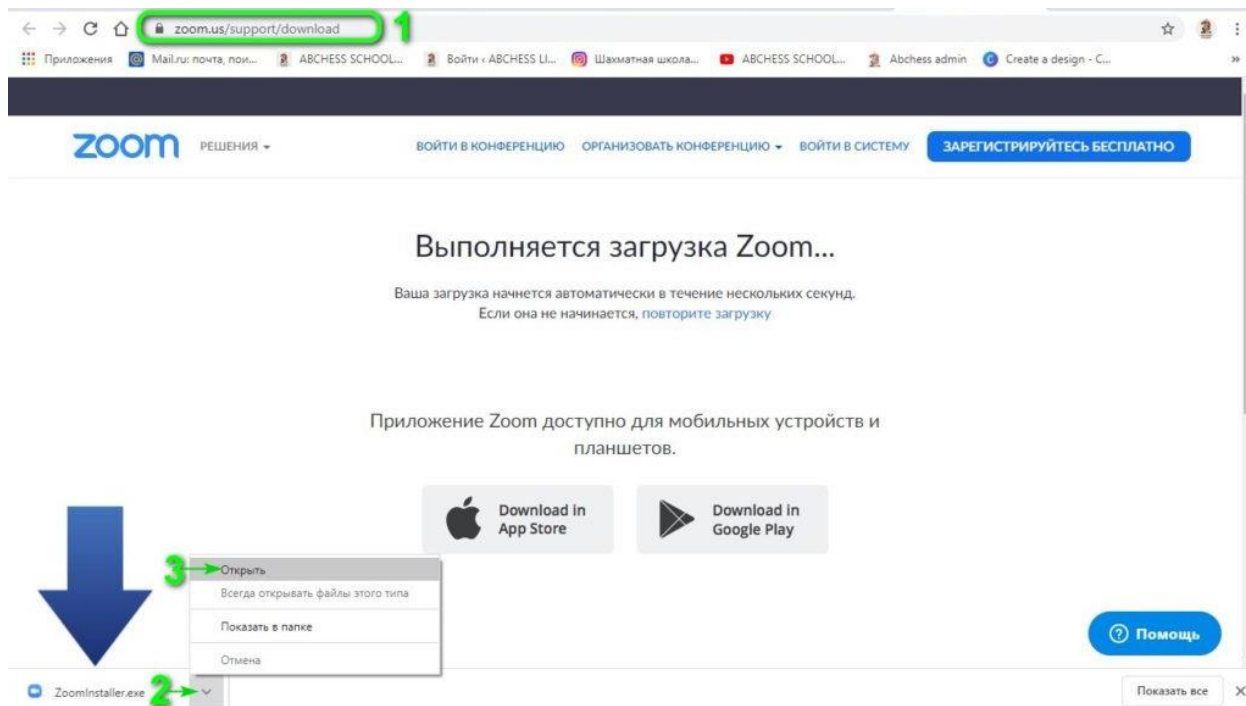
zoom.us/support/download 1

Приложения Mail.ru: почта, пои... ABCHESS SCHOOL... Войти ‹ ABCHESS LI... Шахматная школа... ABCHESS SCHOOL... Abchess admin Create a design - C...

zoom РЕШЕНИЯ ▾ ВОЙТИ В КОНФЕРЕНЦИЮ ОРГАНИЗОВАТЬ КОНФЕРЕНЦИЮ ▾ ВОЙТИ В СИСТЕМУ ЗАРЕГИСТРИРУЙТЕСЬ БЕСПЛАТНО

Выполняется загрузка Zoom...

Ваша загрузка начнется автоматически в течение нескольких секунд.
Если она не начинается, повторите загрузку

Приложение Zoom доступно для мобильных устройств и планшетов.

Download in App Store

Download in Google Play

3 Открыть
Всегда открывать файлы этого типа
Показать в папке
Отмена

Помощь

ZoomInstaller.exe 2

Показать все